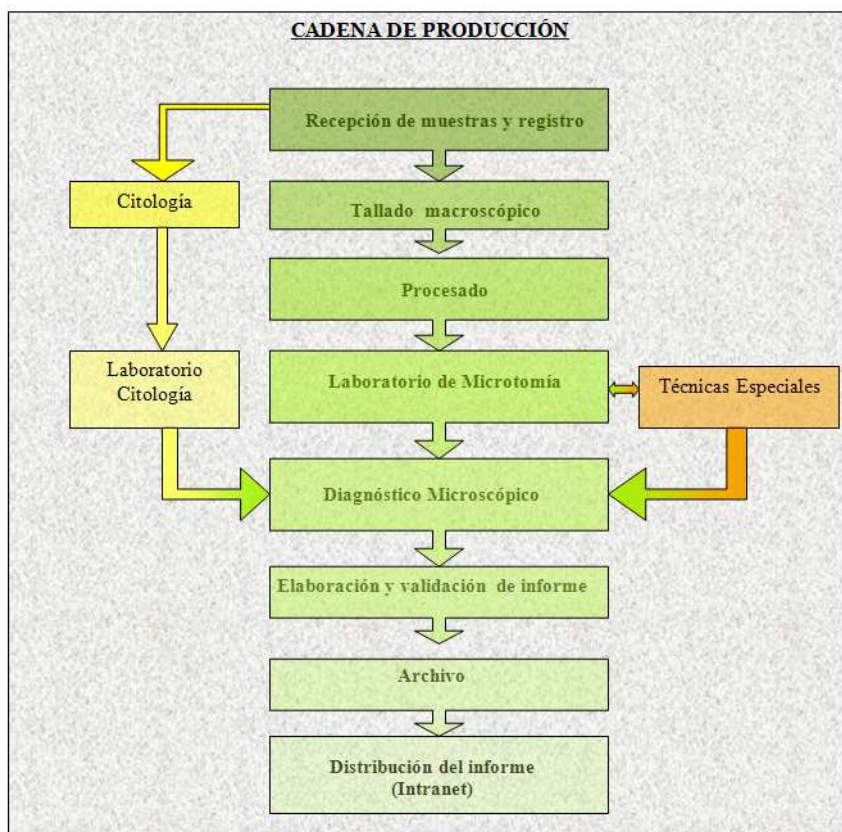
CADENA DE PRODUCCIÓN

Recepción de muestras y registro

Citología

Tallado macroscópico

Procesado

Laboratorio Citología

Laboratorio de Microtomía

Técnicas Especiales

Diagnóstico Microscópico

Elaboración y validación de informe

Archivo

Distribución del informe (Intranet)